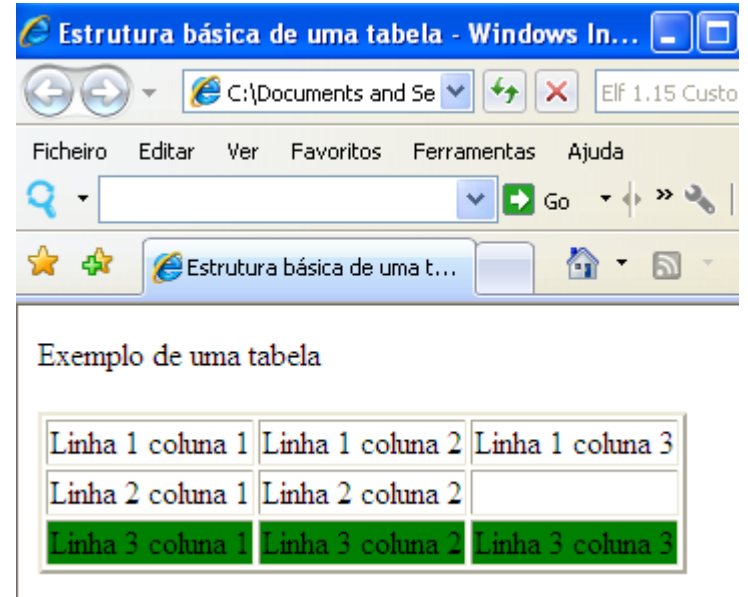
Estrutura básica de uma tabela - Windows In...

C:\Documents and Se

Elf 1.15 Custo

Ficheiro Editar Ver Favoritos Ferramentas Ajuda

Go

Estrutura básica de uma t...

Exemplo de uma tabela

| Linha 1 coluna 1 | Linha 1 coluna 2 | Linha 1 coluna 3 |
|---|---|---|
| Linha 2 coluna 1 | Linha 2 coluna 2 | |
| Linha 3 coluna 1 | Linha 3 coluna 2 | Linha 3 coluna 3 |